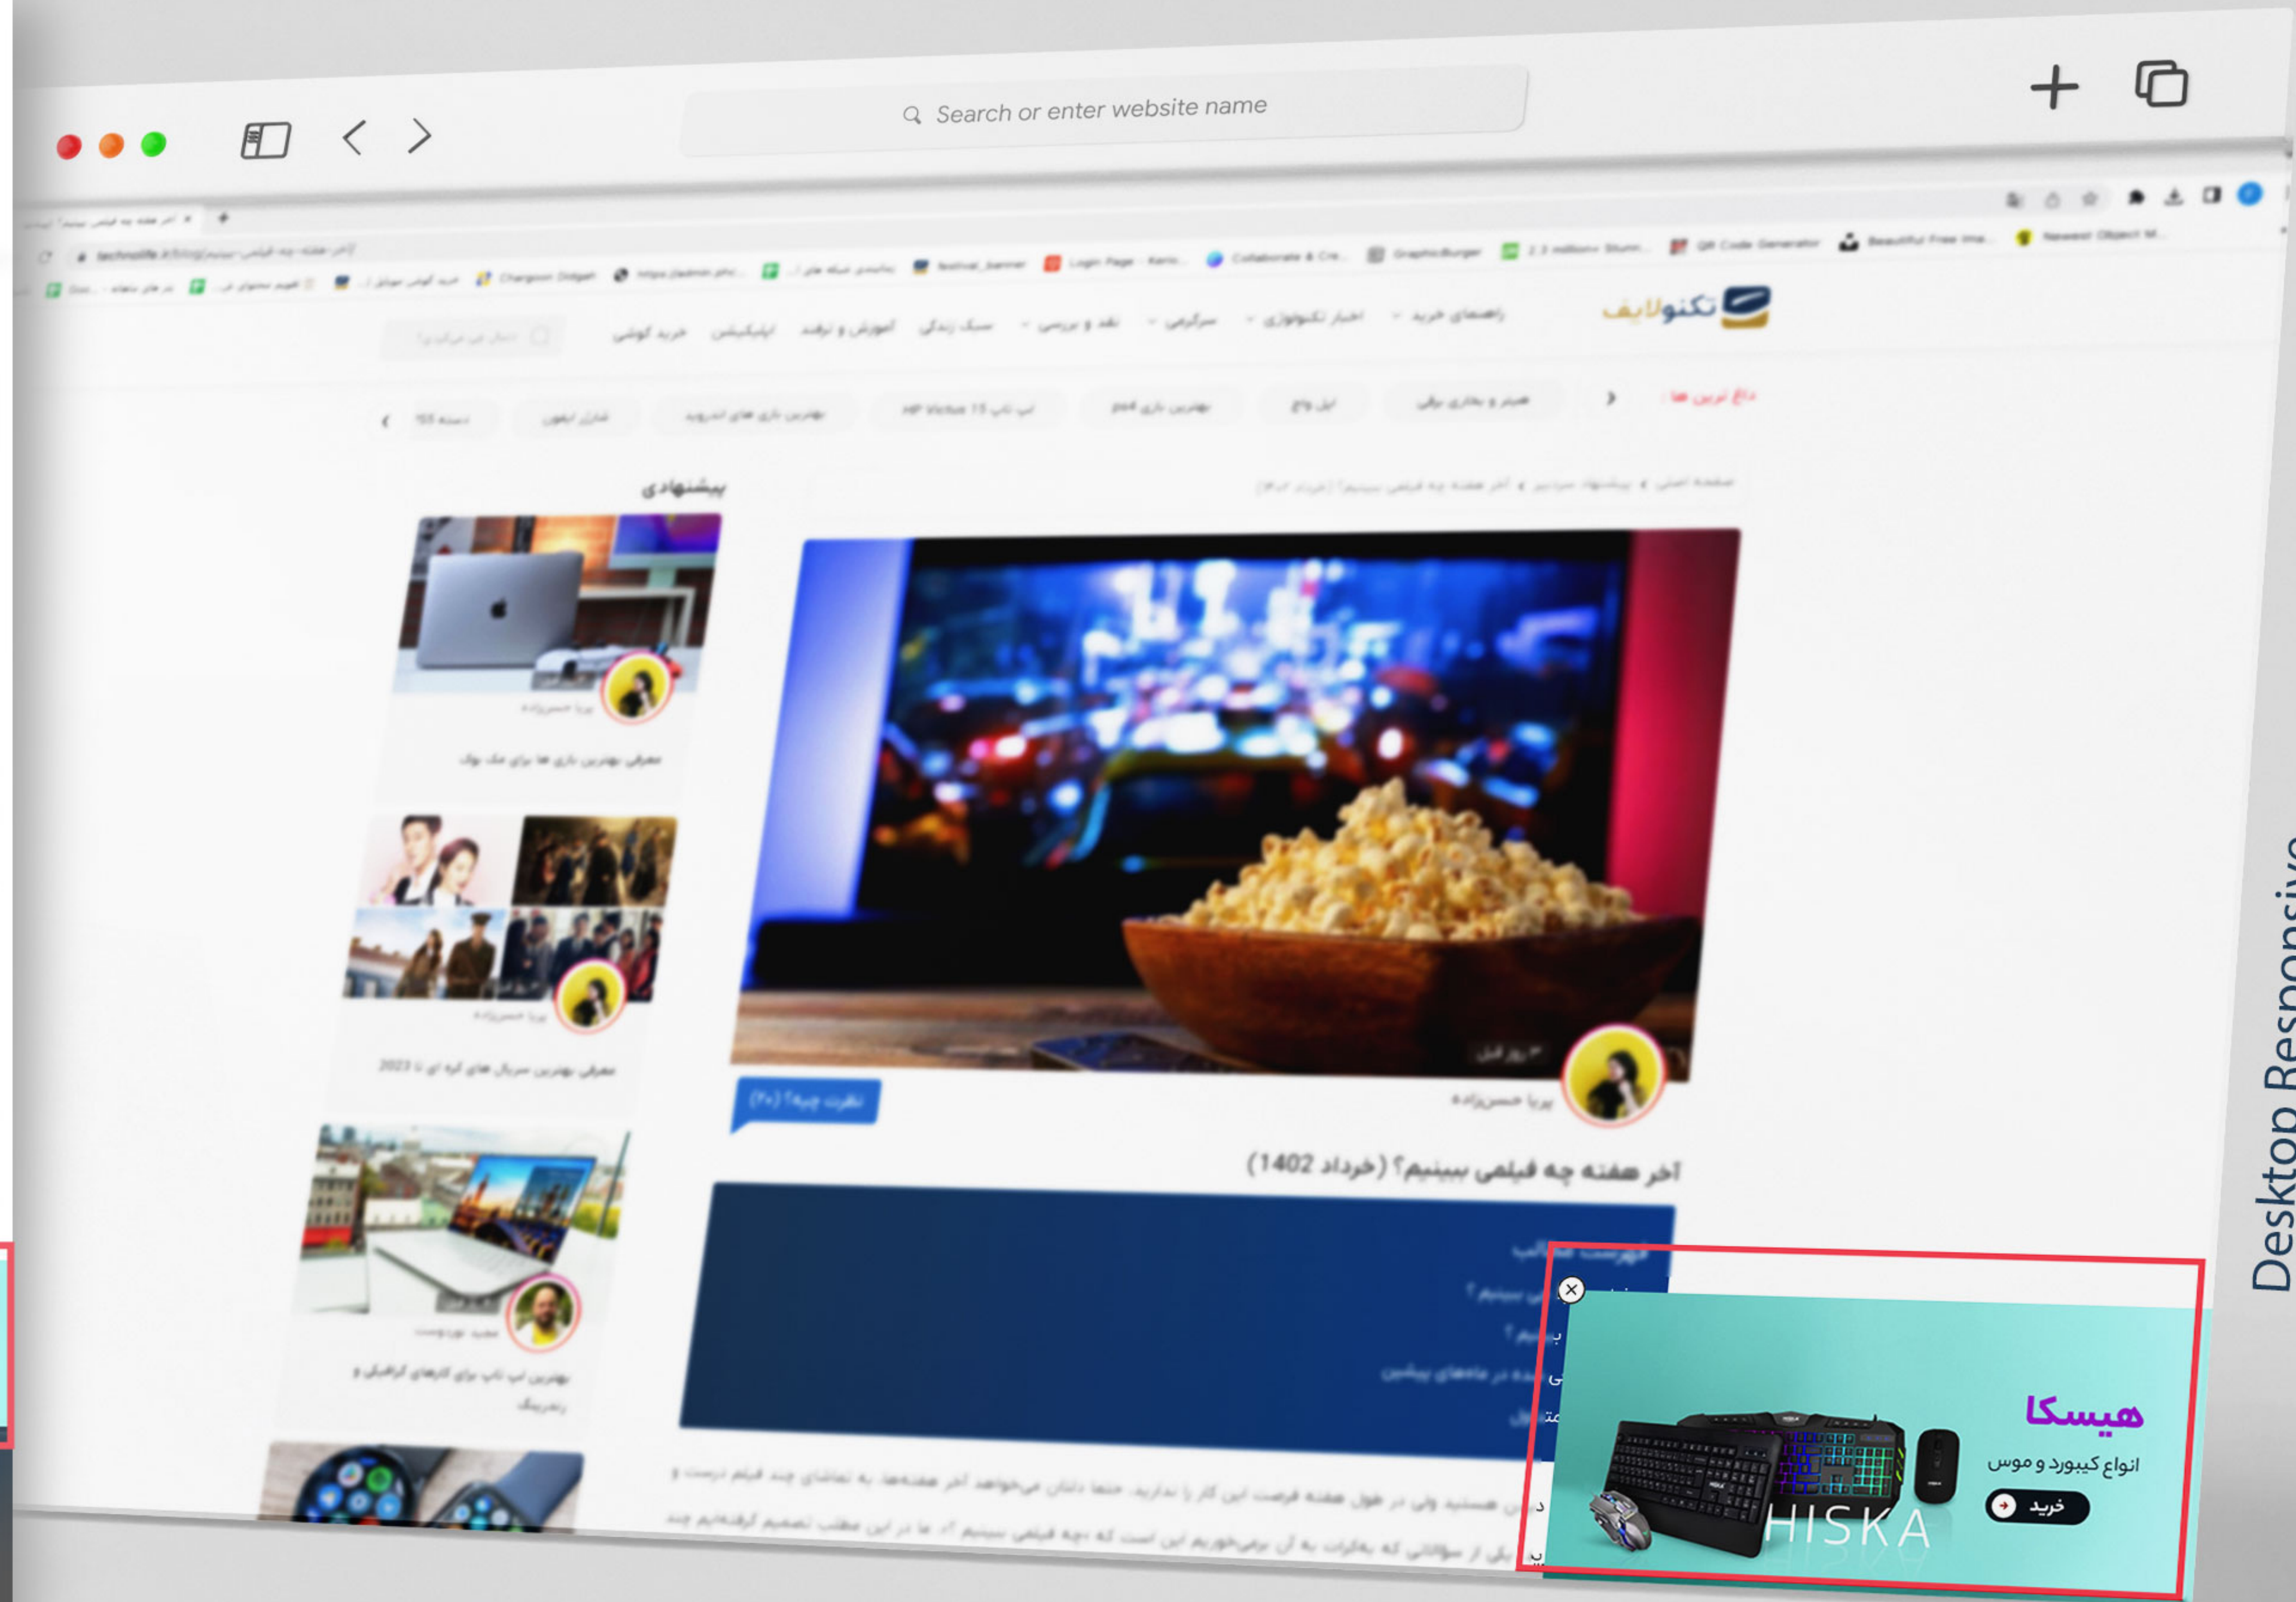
Search or enter website name

تکنولایف

راهنمای خرید
اخبار تکنولوژی
سرگرمی
نقد و بررسی
سبک زندگی
آموزش و ترفند
اپلیکیشن
خرید گوشی

داغ ترین ها

پیشنهادی

معرفی بهترین بازی ها برای مک بوک

معرفی بهترین سریال های کره ای تا 2023

بهترین لپ تاپ برای کارهای گرافیکی و رندرینگ

پریا حسن‌زاده

نظرت چیه؟ (۲۰)

آخر هفته چه فیلمی ببینیم؟ (خرداد 1402)

هیسکا
انواع کیبورد و موس
خرید
HISKA

Desktop Responsive